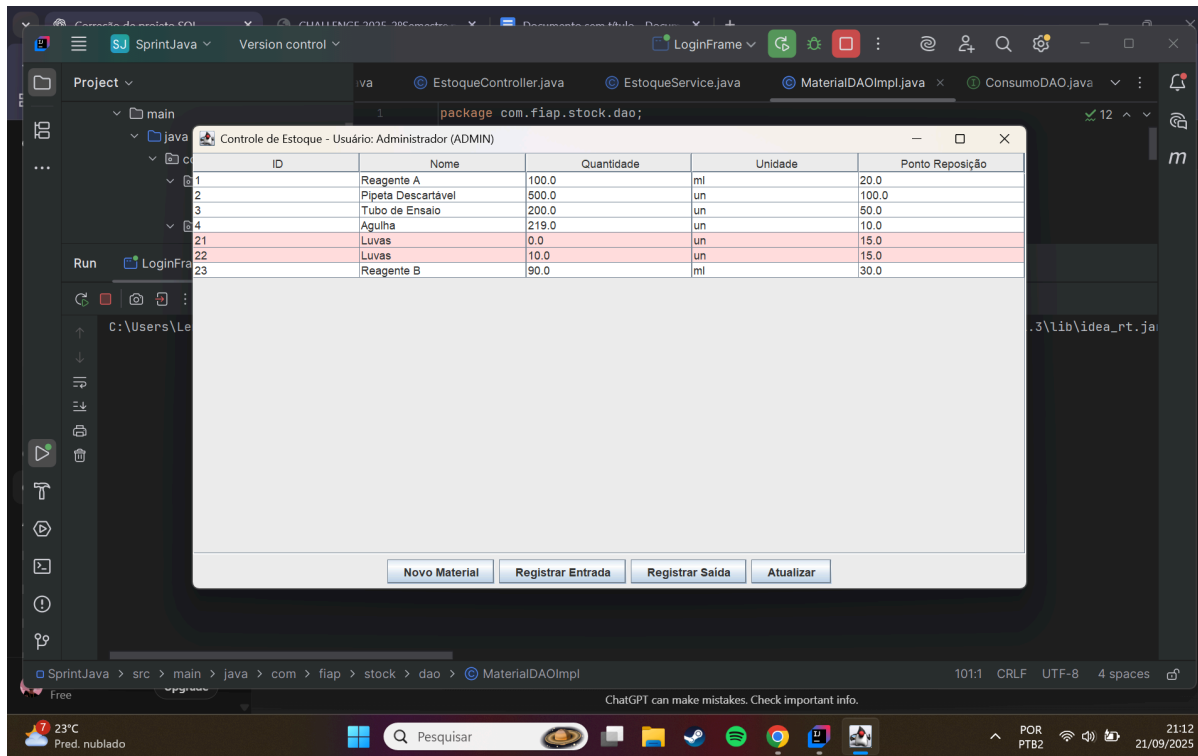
Correção do projeto SQL
CHALLENGE 2025 2ºSemestre
Documento sem título - Docu

SJ SprintJava
Version control
LoginFrame

Project
main
java

va
EstoqueController.java
EstoqueService.java
MaterialDAOImpl.java
ConsumoDAO.java

1 package com.fiap.stock.dao;
12

Controle de Estoque - Usuário: Administrador (ADMIN)

| ID | Nome | Quantidade | Unidade | Ponto Reposição |
|---|---|---|---|---|
| 1 | Reagente A | 100.0 | ml | 20.0 |
| 2 | Pipeta Descartável | 500.0 | un | 100.0 |
| 3 | Tubo de Ensaio | 200.0 | un | 50.0 |
| 4 | Agulha | 219.0 | un | 10.0 |
| 21 | Luvas | 0.0 | un | 15.0 |
| 22 | Luvas | 10.0 | un | 15.0 |
| 23 | Reagente B | 90.0 | ml | 30.0 |

Novo Material
Registrar Entrada
Registrar Saída
Atualizar

Run
LoginFra
C:\Users\Le
.3\lib\idea_rt.jar

SprintJava > src > main > java > com > fiap > stock > dao > MaterialDAOImpl
101:1 CRLF UTF-8 4 spaces

Free
Upgrade
ChatGPT can make mistakes. Check important info.

7 23°C
Pred. nublado
Pesquisar
POR
PTB2
21:12
21/09/2025